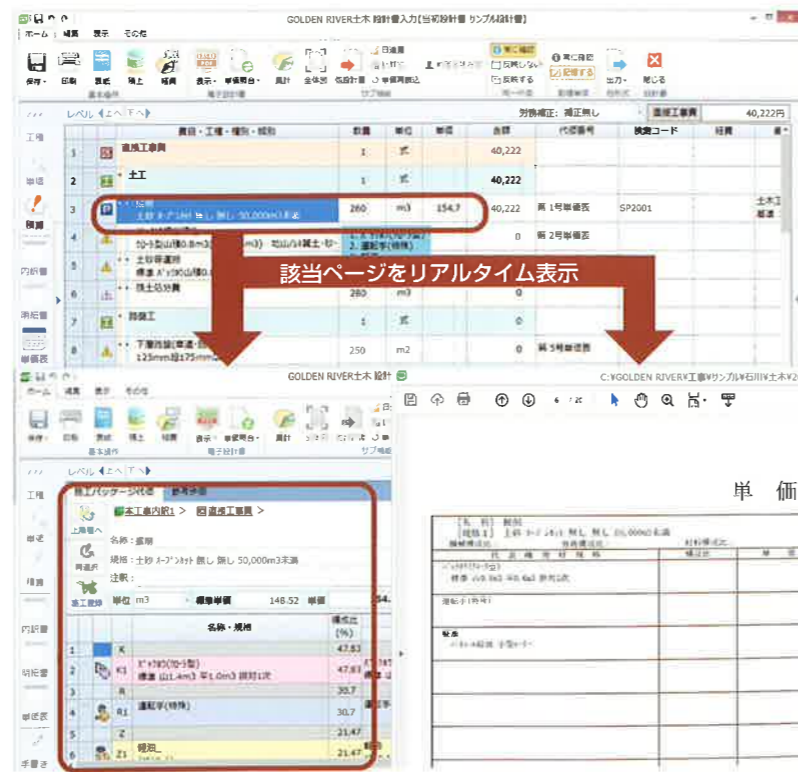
GOLDEN RIVER土木 設計書入力【当初設計書 サンプル設計書】

ホーム 編集 表示 その他

保存 印刷 読込 積上 経費 表示 単価照合 集計 全体図 伝票計算 日進展 単価再読込 常に確認 反映しない 反映する 常に確認 記帳する 出力 閉じる

基本操作 電子設計書 サブ機能

レベル 上へ 下へ

対象補正: 補正無し 直接工事費 40,222円

| | | 費目・工種・種別・細別 | 数量 | 単位 | 単価 | 金額 | 代価番号 | 換算コード | 経費 |
|---|---|---|---|---|---|---|---|---|---|
| 1 | | 直接工事費 | 1 | 式 | | 40,222 | | | |
| 2 | | 土工 | 1 | 式 | | 40,222 | | | |
| 3 | | 掘削 土砂 オープンカット 無し 無し 50,000m3未満 | 260 | m3 | 154.7 | 40,222 | 第 1号単価表 | SP2001 | 土木工 普通 |
| 4 | | | | | | 0 | 第 2号単価表 | | |
| 5 | | 土砂等運搬 | | | | | | | |
| 6 | | 残土処分費 | 280 | m3 | | 0 | | | |
| 7 | | 路盤工 | 1 | 式 | | 0 | | | |
| 8 | | 下層路盤(車道・路肩部) 125mm超175mm以下 | 250 | m2 | | 0 | 第 5号単価表 | | |

該当ページをリアルタイム表示

工種 単価 積算 内訳書 明細書 単価表

GOLDEN RIVER土木 設計

C:¥GOLDEN RIVER¥工事¥サンプル¥石川¥土木¥2

積上パッケージ代価 参照歩掛

上階層へ 同階層 施工歩掛

本工事内訳1 > 直接工事費 >

名称: 掘削

規格: 土砂 オープンカット 無し 無し 50,000m3未満

注釈:

単位 m3 標準単価 148.52 単価

| | | | 名称・規格 | 構成比(%) |
|---|---|---|---|---|
| 1 | | K | | 47.83 |
| 2 | | K1 | バックホウ(クローラ型) 標準 山1.4m3 平1.0m3 排対1次 | 47.83 |
| 3 | | R | | 30.7 |
| 4 | | R1 | 運転手(特殊) | 30.7 |
| 5 | | Z | | 21.47 |
| 6 | | Z1 | 諸雑 | 21.47 |

工種 単価 積算 内訳書 明細書 単価表 手書き

単 価

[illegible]